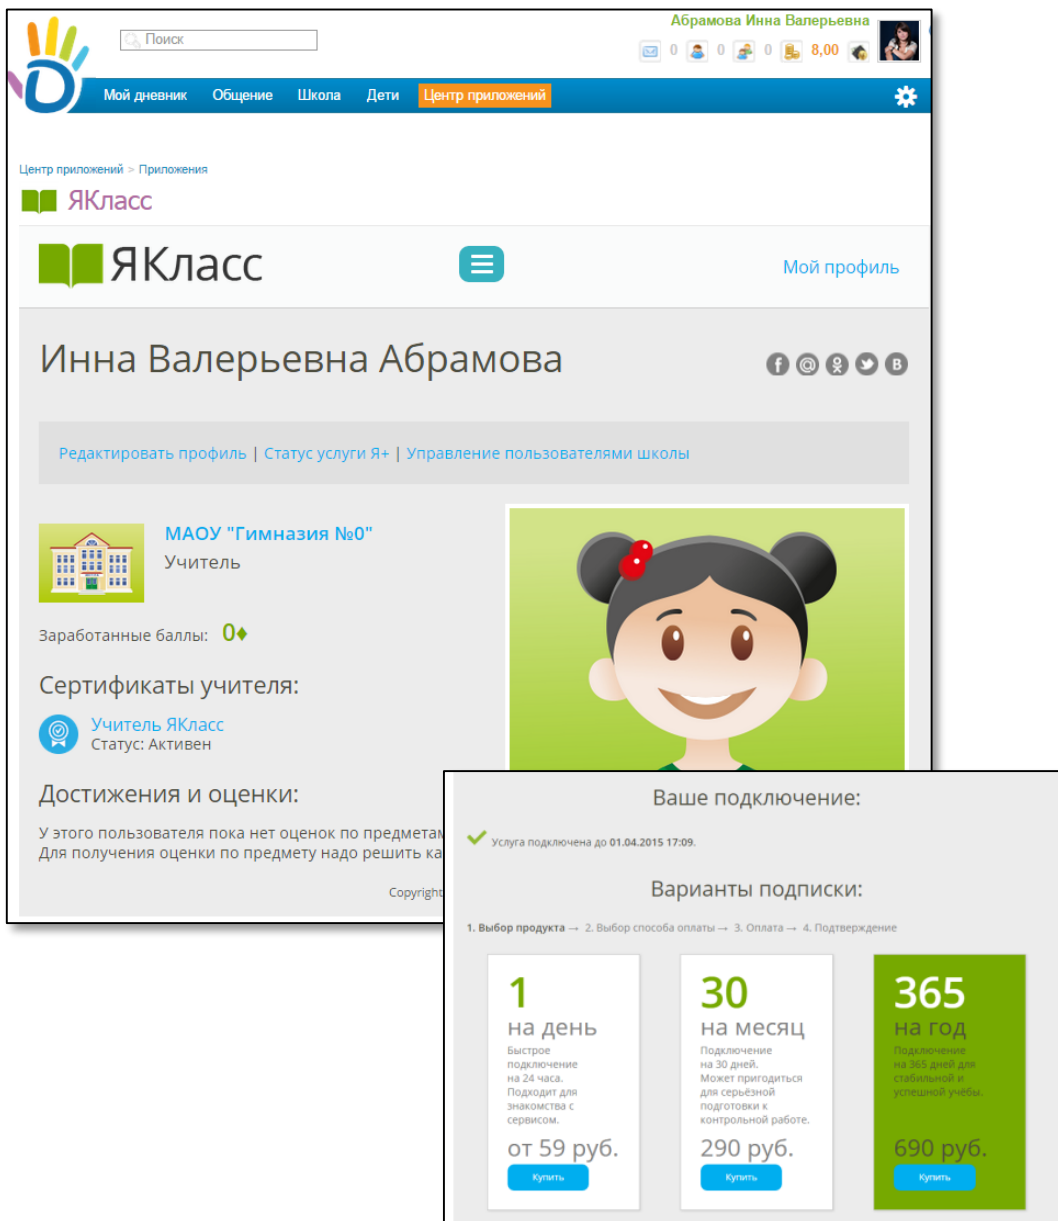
Поиск

Абрамова Инна Валерьевна

0 0 0 8,00

Мой дневник Общение Школа Дети Центр приложений

Центр приложений > Приложения

ЯКласс

ЯКласс

Мой профиль

Инна Валерьевна Абрамова

Редактировать профиль | Статус услуги Я+ | Управление пользователями школы

МАОУ "Гимназия №0"

Учитель

Заработанные баллы: 0♦

Сертификаты учителя:

Учитель ЯКласс
Статус: Активен

Достижения и оценки:

У этого пользователя пока нет оценок по предметам
Для получения оценки по предмету надо решить ка

Copyright

Ваше подключение:

Услуга подключена до 01.04.2015 17:09.

Варианты подписки:

1. Выбор продукта → 2. Выбор способа оплаты → 3. Оплата → 4. Подтверждение

1
на день
Быстрое подключение на 24 часа. Подходит для знакомства с сервисом.
от 59 руб.
Купить

30
на месяц
Подключение на 30 дней. Может пригодиться для серьёзной подготовки к контрольной работе.
290 руб.
Купить

365
на год
Подключение на 365 дней для стабильной и успешной учёбы.
690 руб.
Купить